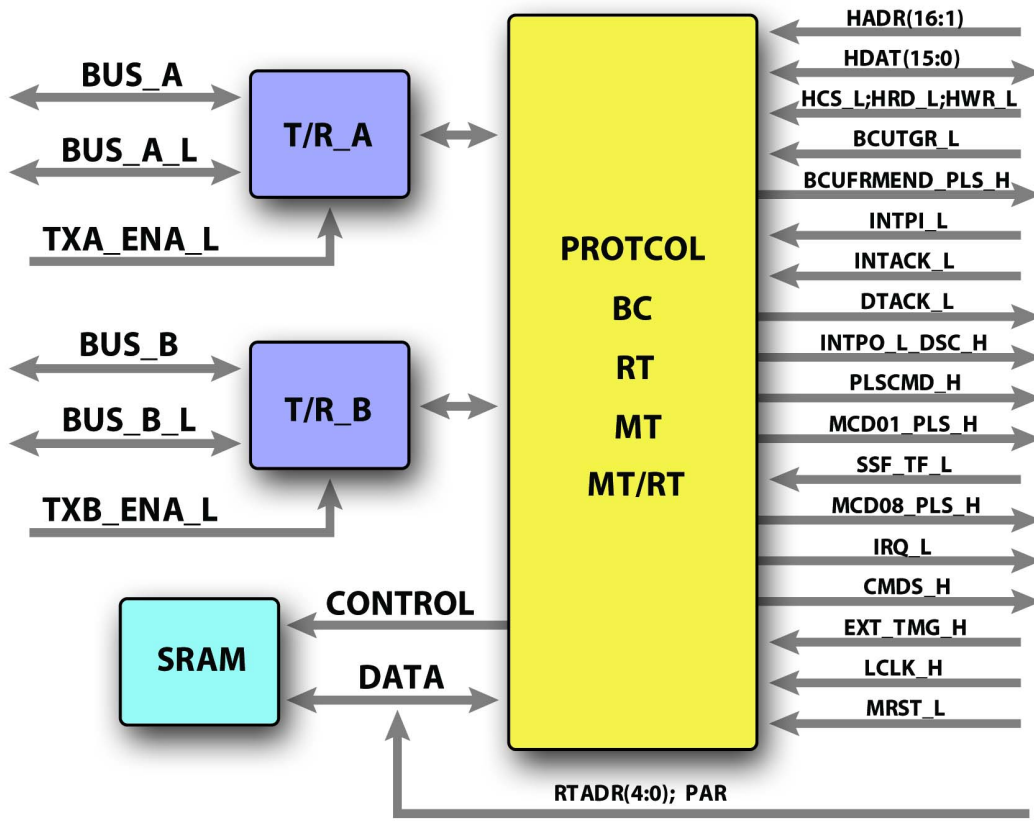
BUS_A

BUS_A_L

T/R_A

TXA_ENA_L

BUS_B

BUS_B_L

T/R_B

TXB_ENA_L

SRAM

CONTROL

DATA

PROTCOL
BC
RT
MT
MT/RT

HADR(16:1)
HDAT(15:0)
HCS_L;HRD_L;HWR_L
BCUTGR_L
BCUFRMEND_PLS_H
INTPI_L
INTACK_L
DTACK_L
INTPO_L_DSC_H
PLSCMD_H
MCD01_PLS_H
SSF_TF_L
MCD08_PLS_H
IRQ_L
CMDS_H
EXT_TMG_H
LCLK_H
MRST_L

RTADR(4:0); PAR